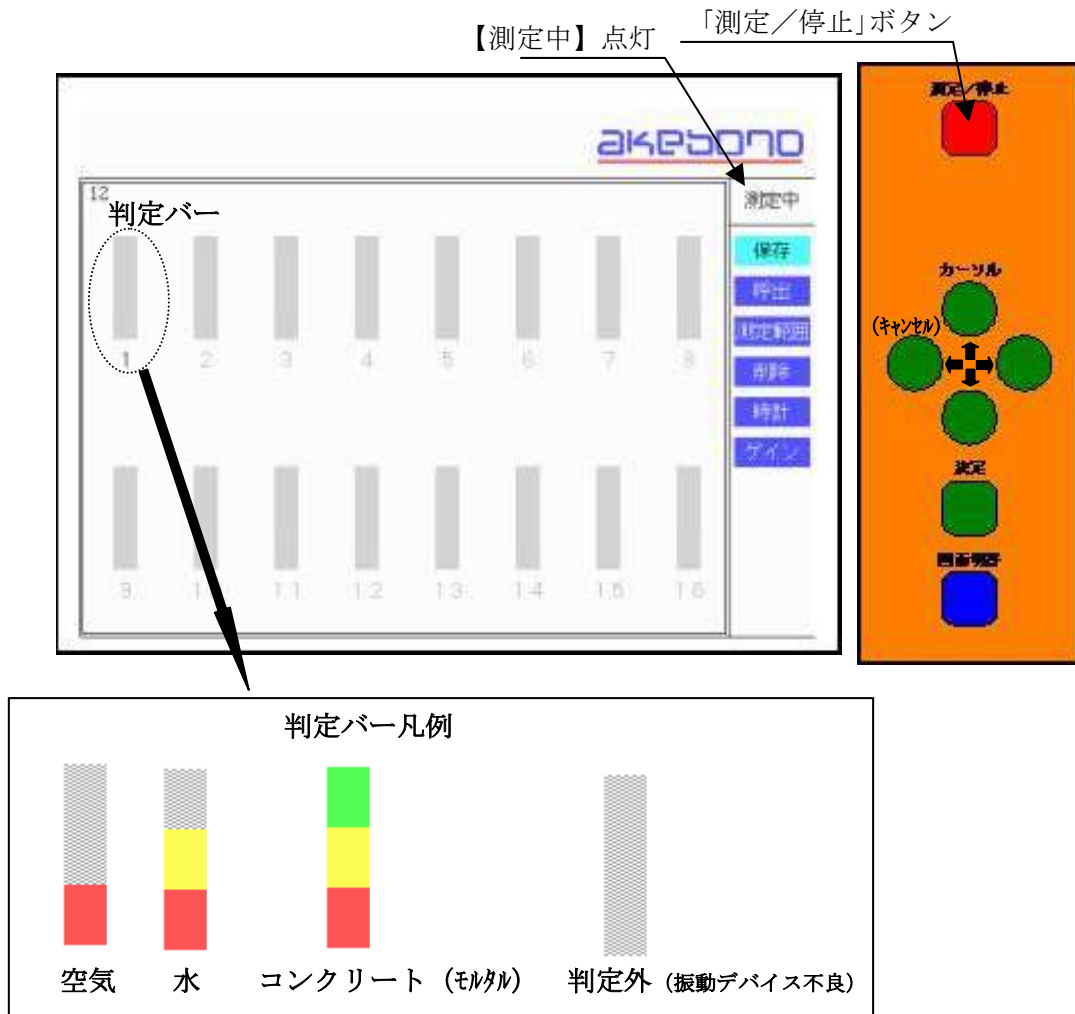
「測定／停止」ボタン

【測定中】点灯

akebono

12

判定バー

測定中

保存

呼出

測定範囲

削除

時計

ゲイン

1 2 3 4 5 6 7 8

9 10 11 12 13 14 15 16

測定／停止

カーソル

（キャンセル）

決定

画面切替

判定バー凡例

空気　水　コンクリート（モルタル）　判定外（振動デバイス不良）